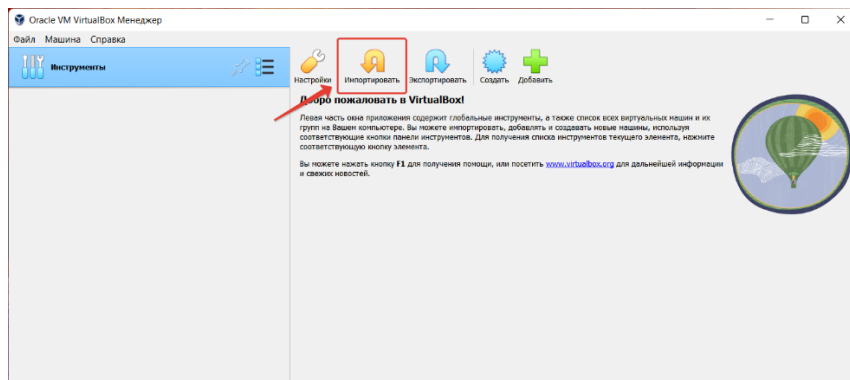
Oracle VM VirtualBox Менеджер

Файл Машина Справка

Инструменты

Настройки Импортировать Экспортировать Создать Добавить

Добро пожаловать в VirtualBox!

Левая часть окна приложения содержит глобальные инструменты, а также список всех виртуальных машин и их групп на Вашем компьютере. Вы можете импортировать, добавлять и создавать новые машины, используя соответствующие кнопки панели инструментов. Для получения списка инструментов текущего элемента, нажмите соответствующую кнопку элемента.

Вы можете нажать кнопку F1 для получения помощи, или посетить www.virtualbox.org для дальнейшей информации и свежих новостей.